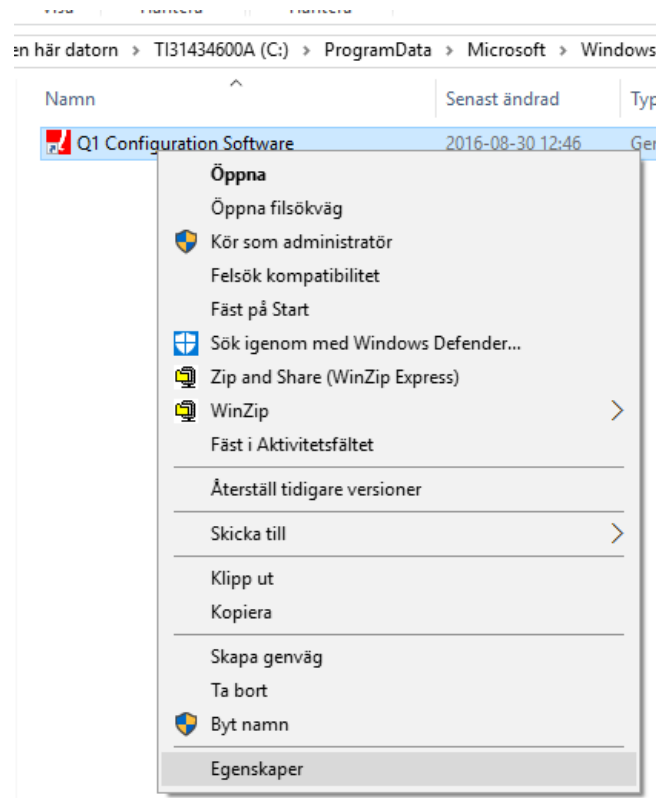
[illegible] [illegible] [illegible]

en här datorn > TI31434600A (C:) > ProgramData > Microsoft > Windows

| Namn | Senast ändrad | Typ |
|---|---|---|
| Q1 Configuration Software | 2016-08-30 12:46 | Ger |

Öppna
Öppna filsökväg
Kör som administratör
Felsök kompatibilitet
Fäst på Start
Sök igenom med Windows Defender...
Zip and Share (WinZip Express)
WinZip
Fäst i Aktivitetsfältet
Återställ tidigare versioner
Skicka till
Klipp ut
Kopiera
Skapa genväg
Ta bort
Byt namn
Egenskaper